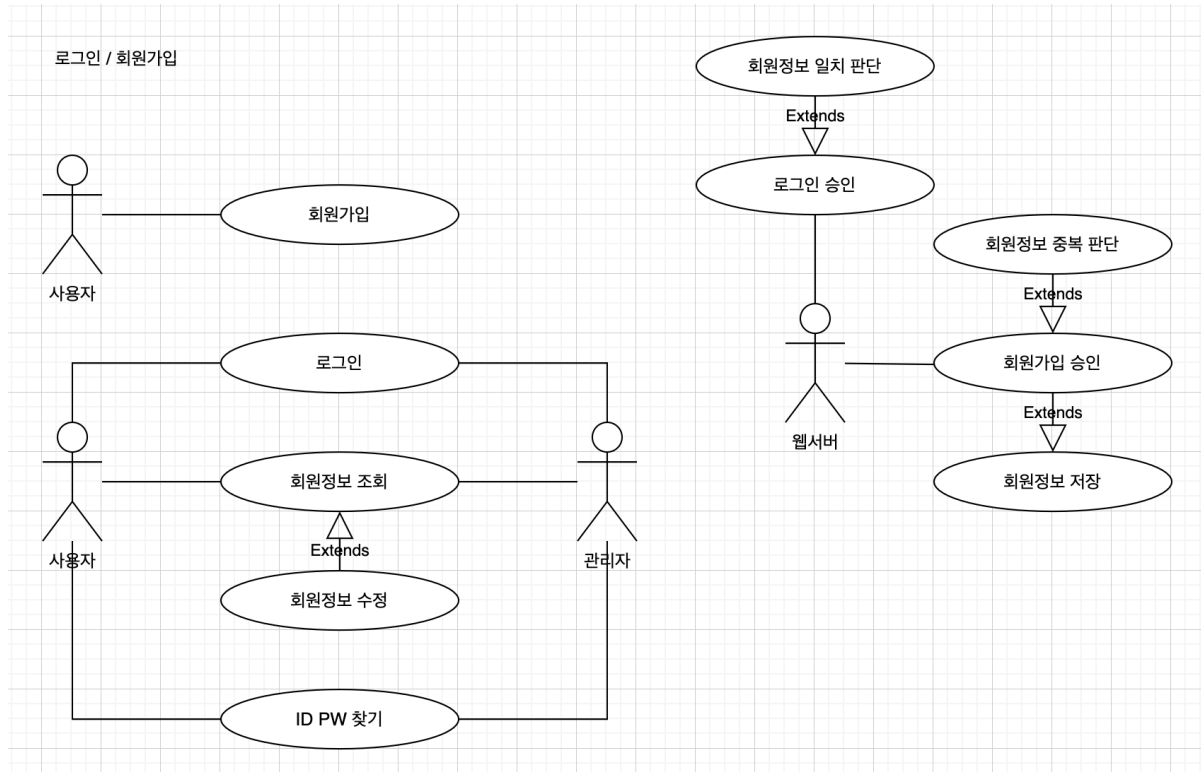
로그인 / 회원가입

회원정보 일치 판단

Extends

로그인 승인

회원가입

사용자

회원정보 중복 판단

Extends

회원가입 승인

Extends

웹서버

회원정보 저장

로그인

회원정보 조회

Extends

사용자

관리자

회원정보 수정

ID PW 찾기